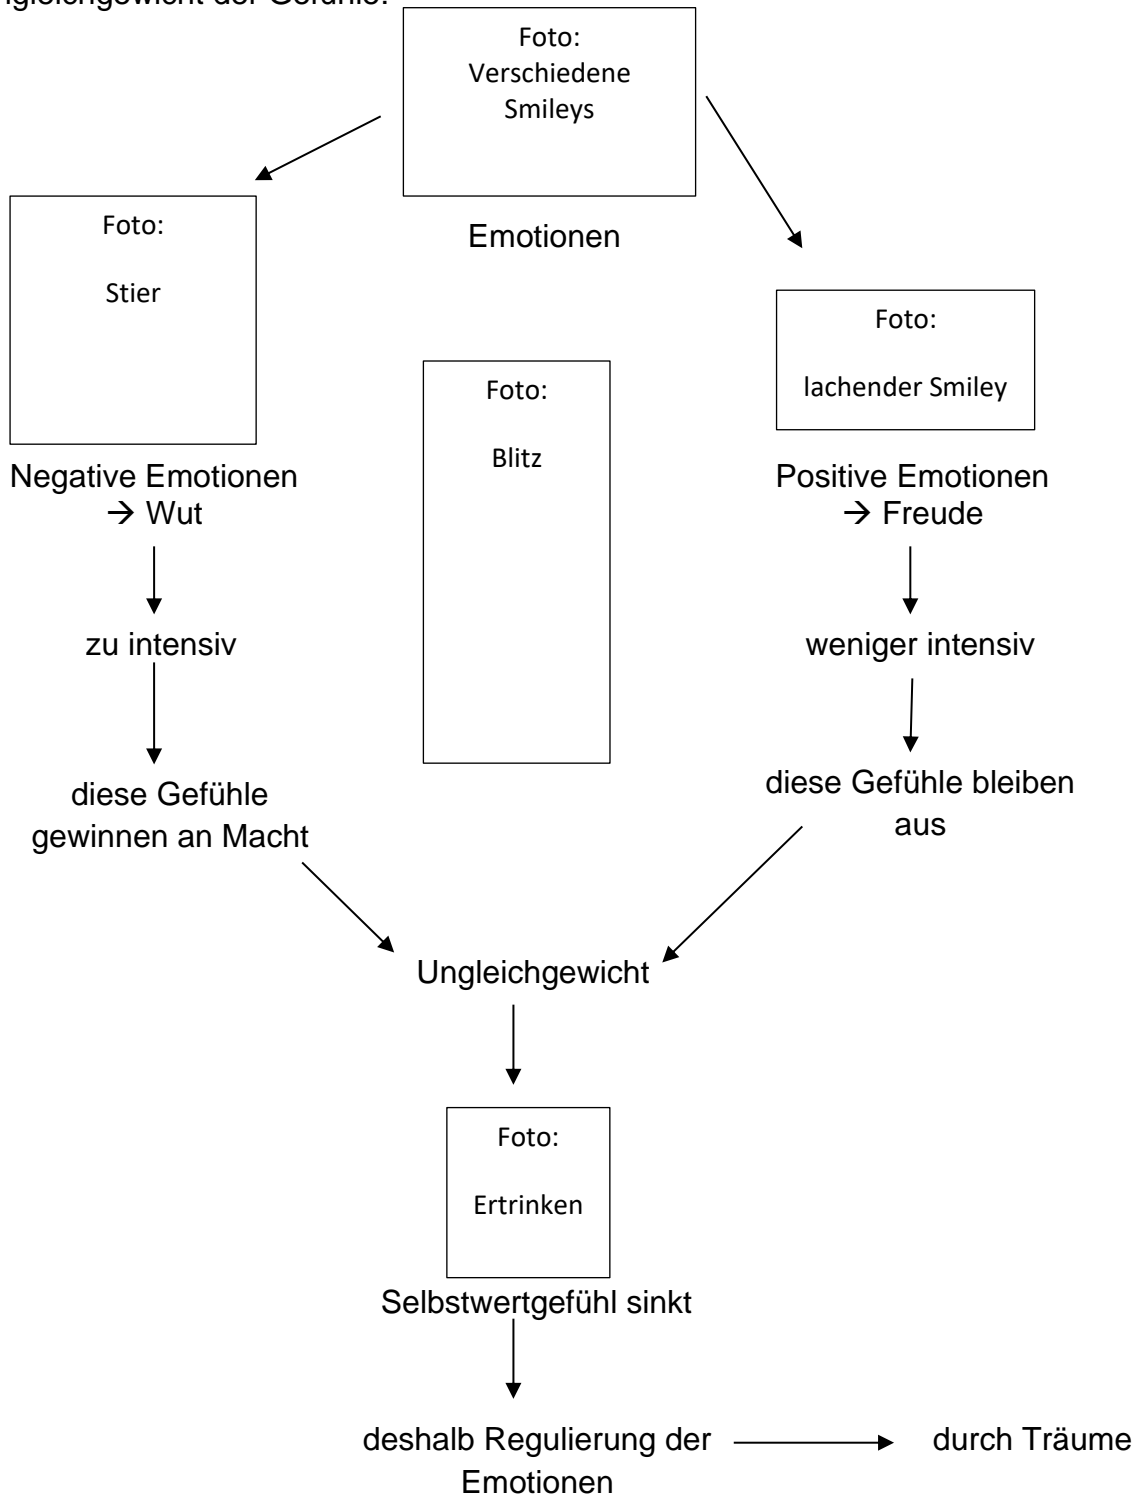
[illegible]gleichgewicht der Gefühle:

Foto:
Verschiedene Smileys

Emotionen

Foto:
Stier

Negative Emotionen
→ Wut

zu intensiv

diese Gefühle gewinnen an Macht

Foto:
Blitz

Foto:
lachender Smiley

Positive Emotionen
→ Freude

weniger intensiv

diese Gefühle bleiben aus

Ungleichgewicht

Foto:
Ertrinken

Selbstwertgefühl sinkt

deshalb Regulierung der Emotionen → durch Träume